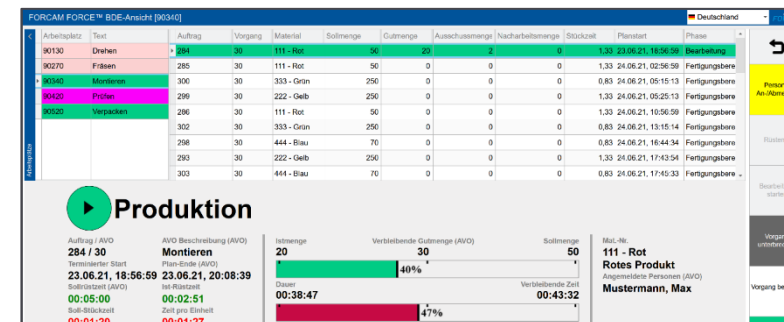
FORCAM FORCE™ BDE-Ansicht [90340]

Deutschland

| Arbeitsplatz | Text |
|---|---|
| 90130 | Drehen |
| 90270 | Fräsen |
| 90340 | Montieren |
| 90420 | Prüfen |
| 90520 | Verpacken |

Arbeitsplätze

| Auftrag | Vorgang | Material | Sollmenge | Gutmenge | Ausschussmenge | Nacharbeitsmenge | Stückzeit | Planstart | Phase |
|---|---|---|---|---|---|---|---|---|---|
| 284 | 30 | 111 - Rot | 50 | 20 | 2 | 0 | 1,33 | 23.06.21, 18:56:59 | Bearbeitung |
| 285 | 30 | 111 - Rot | 50 | 0 | 0 | 0 | 1,33 | 24.06.21, 02:56:59 | Fertigungsbere |
| 300 | 30 | 333 - Grün | 250 | 0 | 0 | 0 | 0,83 | 24.06.21, 05:15:13 | Fertigungsbere |
| 299 | 30 | 222 - Gelb | 250 | 0 | 0 | 0 | 1,33 | 24.06.21, 05:25:13 | Fertigungsbere |
| 286 | 30 | 111 - Rot | 50 | 0 | 0 | 0 | 1,33 | 24.06.21, 10:56:59 | Fertigungsbere |
| 302 | 30 | 333 - Grün | 250 | 0 | 0 | 0 | 0,83 | 24.06.21, 13:15:14 | Fertigungsbere |
| 298 | 30 | 444 - Blau | 70 | 0 | 0 | 0 | 0,83 | 24.06.21, 16:44:34 | Fertigungsbere |
| 293 | 30 | 222 - Gelb | 250 | 0 | 0 | 0 | 1,33 | 24.06.21, 17:43:54 | Fertigungsbere |
| 303 | 30 | 444 - Blau | 70 | 0 | 0 | 0 | 0,83 | 24.06.21, 17:45:33 | Fertigungsbere |

Person An-/Abme

Rüsten

Bearbeit starte

Vorgan unterbre

Vorgang be

Produktion

Auftrag / AVO
284 / 30
Terminierter Start
23.06.21, 18:56:59
Sollrüstzeit (AVO)
00:05:00
Soll-Stückzeit
00:01:20

AVO Beschreibung (AVO)
Montieren
Plan-Ende (AVO)
23.06.21, 20:08:39
Ist-Rüstzeit
00:02:51
Zeit pro Einheit
00:01:27

Istmenge
20
Verbleibende Gutmenge (AVO)
30
Sollmenge
50
40%
Dauer
00:38:47
Verbleibende Zeit
00:43:32
47%

Mat.-Nr.
111 - Rot
Rotes Produkt
Angemeldete Personen (AVO)
Mustermann, Max